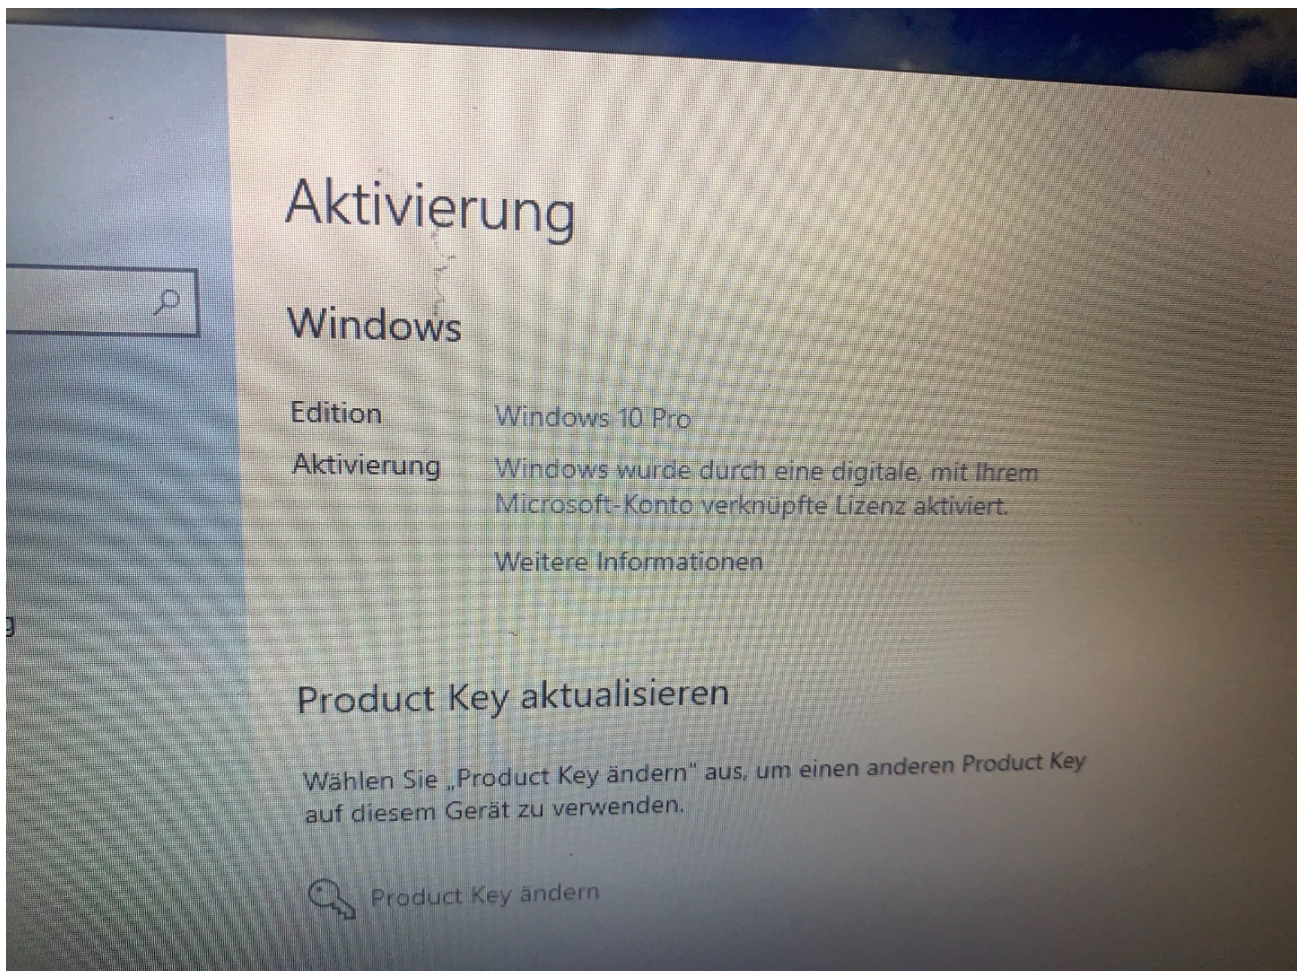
Aktivierung

Windows

Edition Windows 10 Pro

Aktivierung Windows wurde durch eine digitale, mit Ihrem Microsoft-Konto verknüpfte Lizenz aktiviert.

Weitere Informationen

Product Key aktualisieren

Wählen Sie „Product Key ändern" aus, um einen anderen Product Key auf diesem Gerät zu verwenden.

Product Key ändern